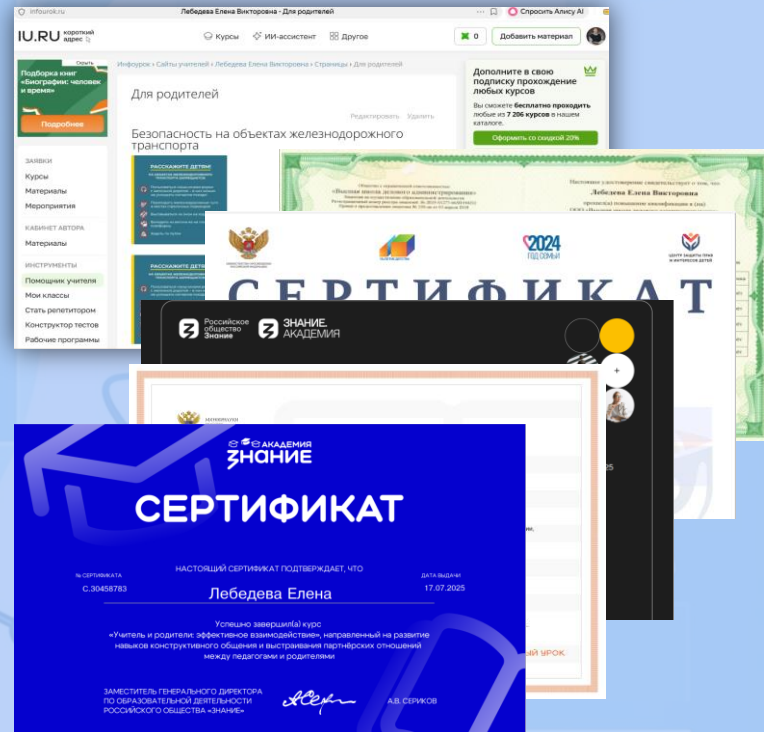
infourok.ru Лебедева Елена Викторовна - Для родителей Спросить Алису AI

IU.RU короткий адрес

Курсы ИИ-ассистент Другое 0 Добавить материал

Скрыть
Подборка книг «Биографии: человек и время»
Подробнее

Инфоурок › Сайты учителей › Лебедева Елена Викторовна › Страницы › Для родителей

Для родителей

Редактировать Удалить

Безопасность на объектах железнодорожного транспорта

РАССКАЖИТЕ ДЕТЯМ!

РАССКАЖИТЕ ДЕТЯМ!

ЗАЯВКИ
Курсы
Материалы
Мероприятия

КАБИНЕТ АВТОРА
Материалы

ИНСТРУМЕНТЫ
Помощник учителя
Мои классы
Стать репетитором
Конструктор тестов
Рабочие программы

Дополните в свою подписку прохождение любых курсов

Вы сможете бесплатно проходить любые из 7 206 курсов в нашем каталоге.

Оформить со скидкой 20%

Лебедева Елена Викторовна

2024 ГОД СЕМЬИ

СЕРТИФИКАТ

Российское общество Знание

ЗНАНИЕ. АКАДЕМИЯ

АКАДЕМИЯ ЗНАНИЕ

СЕРТИФИКАТ

№ СЕРТИФИКАТА
С.30458783

НАСТОЯЩИЙ СЕРТИФИКАТ ПОДТВЕРЖДАЕТ, ЧТО

Лебедева Елена

ДАТА ВЫДАЧИ
17.07.2025

Успешно завершил(а) курс «Учитель и родители: эффективное взаимодействие», направленный на развитие навыков конструктивного общения и выстраивания партнёрских отношений между педагогами и родителями

ЗАМЕСТИТЕЛЬ ГЕНЕРАЛЬНОГО ДИРЕКТОРА ПО ОБРАЗОВАТЕЛЬНОЙ ДЕЯТЕЛЬНОСТИ РОССИЙСКОГО ОБЩЕСТВА «ЗНАНИЕ»

А.В. СЕРИКОВ

Й УРОК